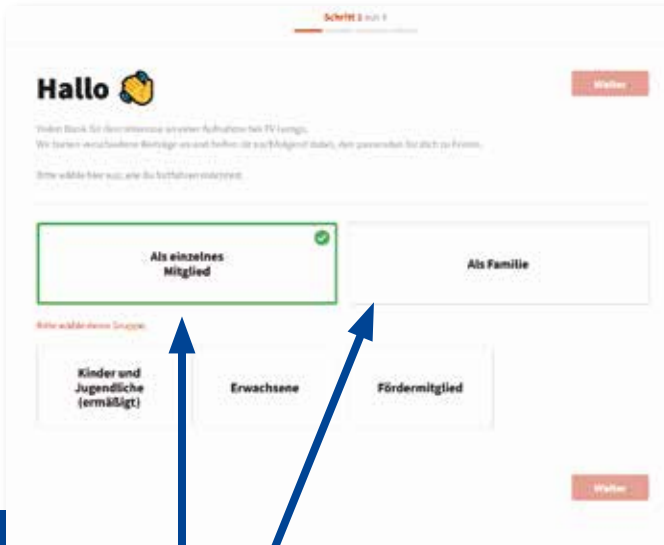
Schritt 1 von 4

Hallo 👋

Weiter

Vielen Dank für dein Interesse an einer Aufnahme bei TV Lemgo.
Wir bieten verschiedene Beiträge an und helfen dir nachfolgend dabei, den passenden für dich zu finden.

Bitte wähle hier aus, wie du beitreten möchtest.

Als einzelnes Mitglied

Als Familie

Bitte wähle deine Gruppe.

Kinder und Jugendliche (ermäßigt)

Erwachsene

Fördermitglied

Weiter